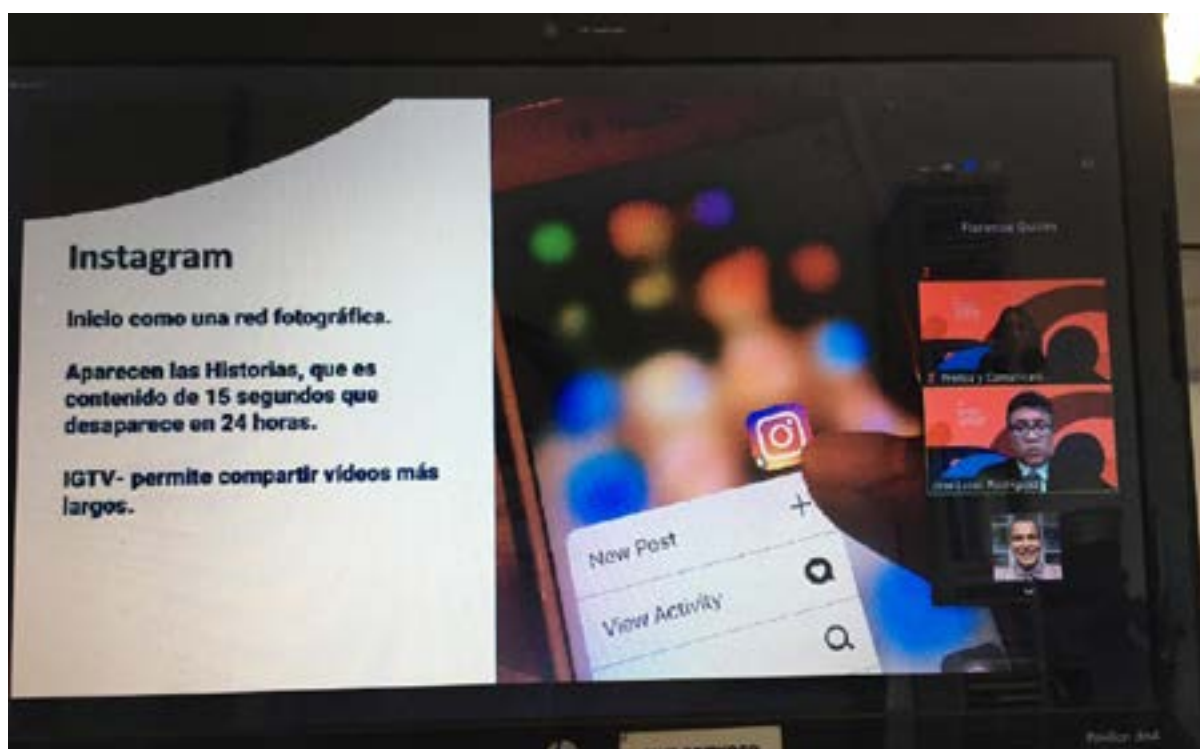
Instagram

Inicio como una red fotográfica.

Aparecen las Historias, que es contenido de 15 segundos que desaparece en 24 horas.

IGTV- permite compartir videos más largos.

New Post

View Activity

Florencia Quirós

Prensa y Comunicación

José Luis Rodríguez